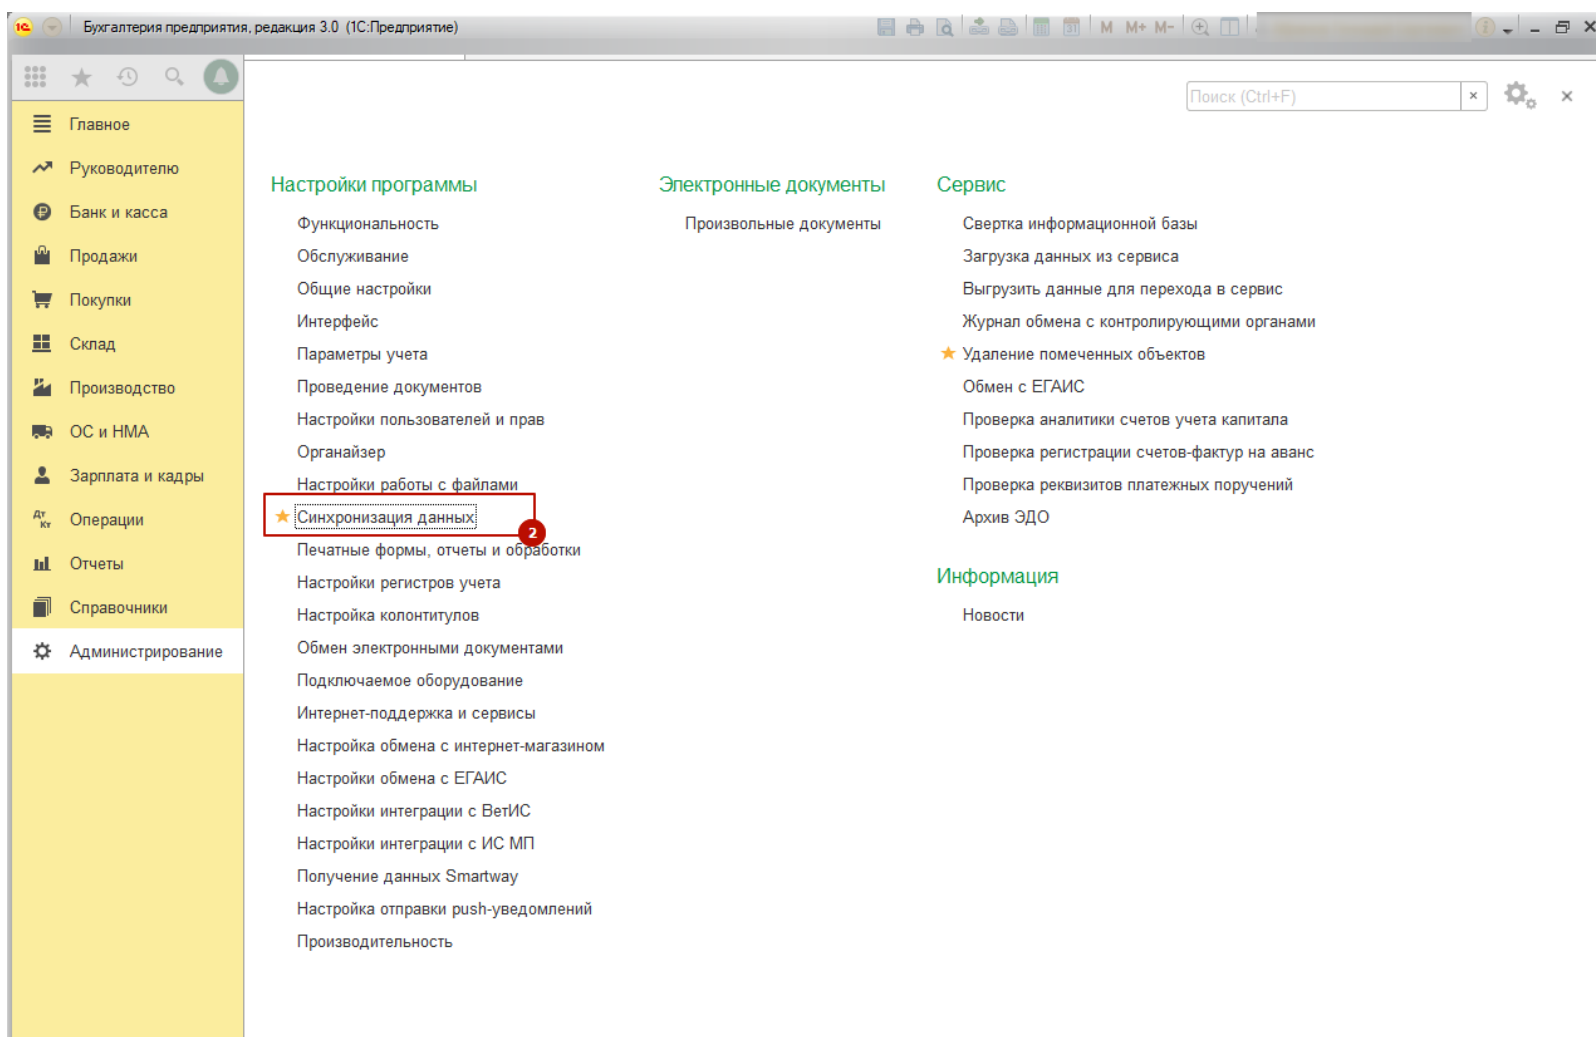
Бухгалтерия предприятия, редакция 3.0 (1С:Предприятие)

M M+ M-

Главное
Руководителю
Банк и касса
Продажи
Покупки
Склад
Производство
ОС и НМА
Зарплата и кадры
Операции
Отчеты
Справочники
Администрирование

Поиск (Ctrl+F)

Настройки программы
Функциональность
Обслуживание
Общие настройки
Интерфейс
Параметры учета
Проведение документов
Настройки пользователей и прав
Органайзер
Настройки работы с файлами
Синхронизация данных
2
Печатные формы, отчеты и обработки
Настройки регистров учета
Настройка колонтитулов
Обмен электронными документами
Подключаемое оборудование
Интернет-поддержка и сервисы
Настройка обмена с интернет-магазином
Настройки обмена с ЕГАИС
Настройки интеграции с ВетИС
Настройки интеграции с ИС МП
Получение данных Smartway
Настройка отправки push-уведомлений
Производительность

Электронные документы
Произвольные документы

Сервис
Свертка информационной базы
Загрузка данных из сервиса
Выгрузить данные для перехода в сервис
Журнал обмена с контролирующими органами
Удаление помеченных объектов
Обмен с ЕГАИС
Проверка аналитики счетов учета капитала
Проверка регистрации счетов-фактур на аванс
Проверка реквизитов платежных поручений
Архив ЭДО

Информация
Новости